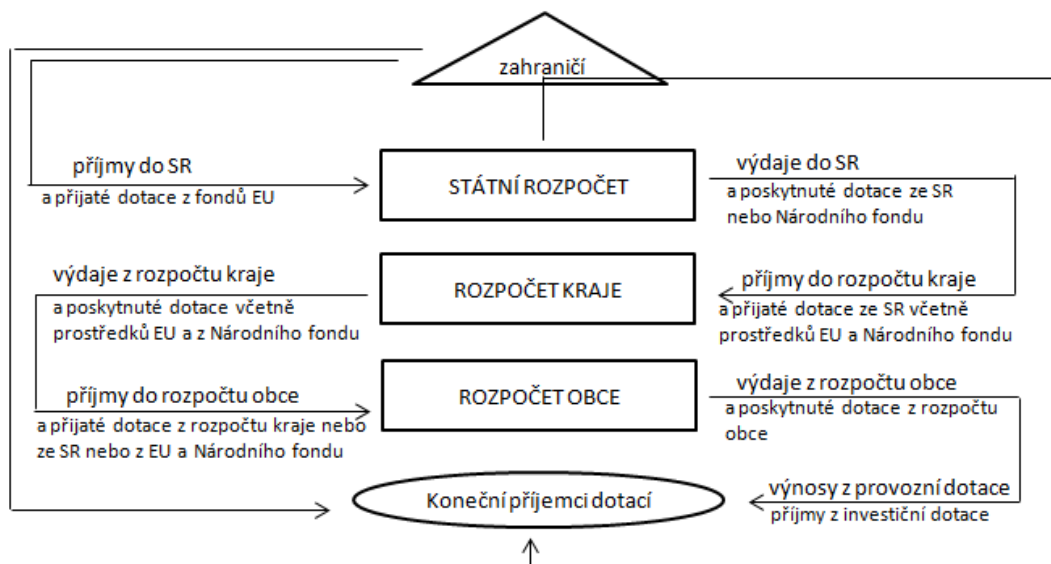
zahraničí

příjmy do SR
a přijaté dotace z fondů EU

STÁTNÍ ROZPOČET

výdaje do SR
a poskytnuté dotace ze SR nebo Národního fondu

výdaje z rozpočtu kraje
a poskytnuté dotace včetně prostředků EU a z Národního fondu

ROZPOČET KRAJE

příjmy do rozpočtu kraje
a přijaté dotace ze SR včetně prostředků EU a Národního fondu

příjmy do rozpočtu obce
a přijaté dotace z rozpočtu kraje nebo ze SR nebo z EU a Národního fondu

ROZPOČET OBCE

výdaje z rozpočtu obce
a poskytnuté dotace z rozpočtu obce

Koneční příjemci dotací

výnosy z provozní dotace
příjmy z investiční dotace